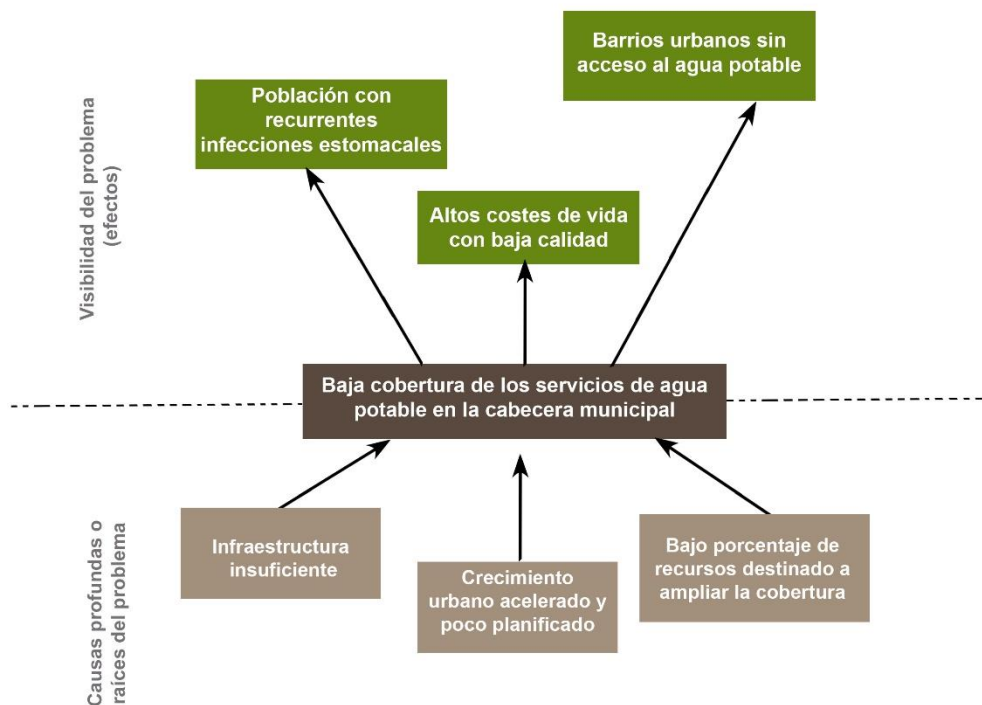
Visibilidad del problema (efectos)

Población con recurrentes infecciones estomacales

Altos costes de vida con baja calidad

Barrios urbanos sin acceso al agua potable

Baja cobertura de los servicios de agua potable en la cabecera municipal

Causas profundas o raíces del problema

Infraestructura insuficiente

Crecimiento urbano acelerado y poco planificado

Bajo porcentaje de recursos destinado a ampliar la cobertura